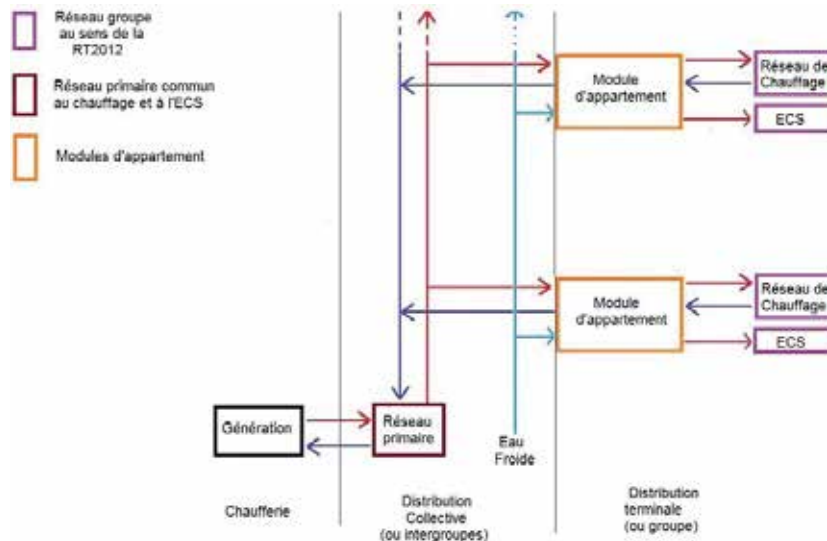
Réseau groupe au sens de la RT2012

Réseau primaire commun au chauffage et à l'ECS

Modules d'appartement

Module d'appartement

Réseau de Chauffage

ECS

Module d'appartement

Réseau de Chauffage

ECS

Génération

Réseau primaire

Eau Froide

Chaufferie

Distribution Collective (ou intergroupes)

Distribution terminale (ou groupe)